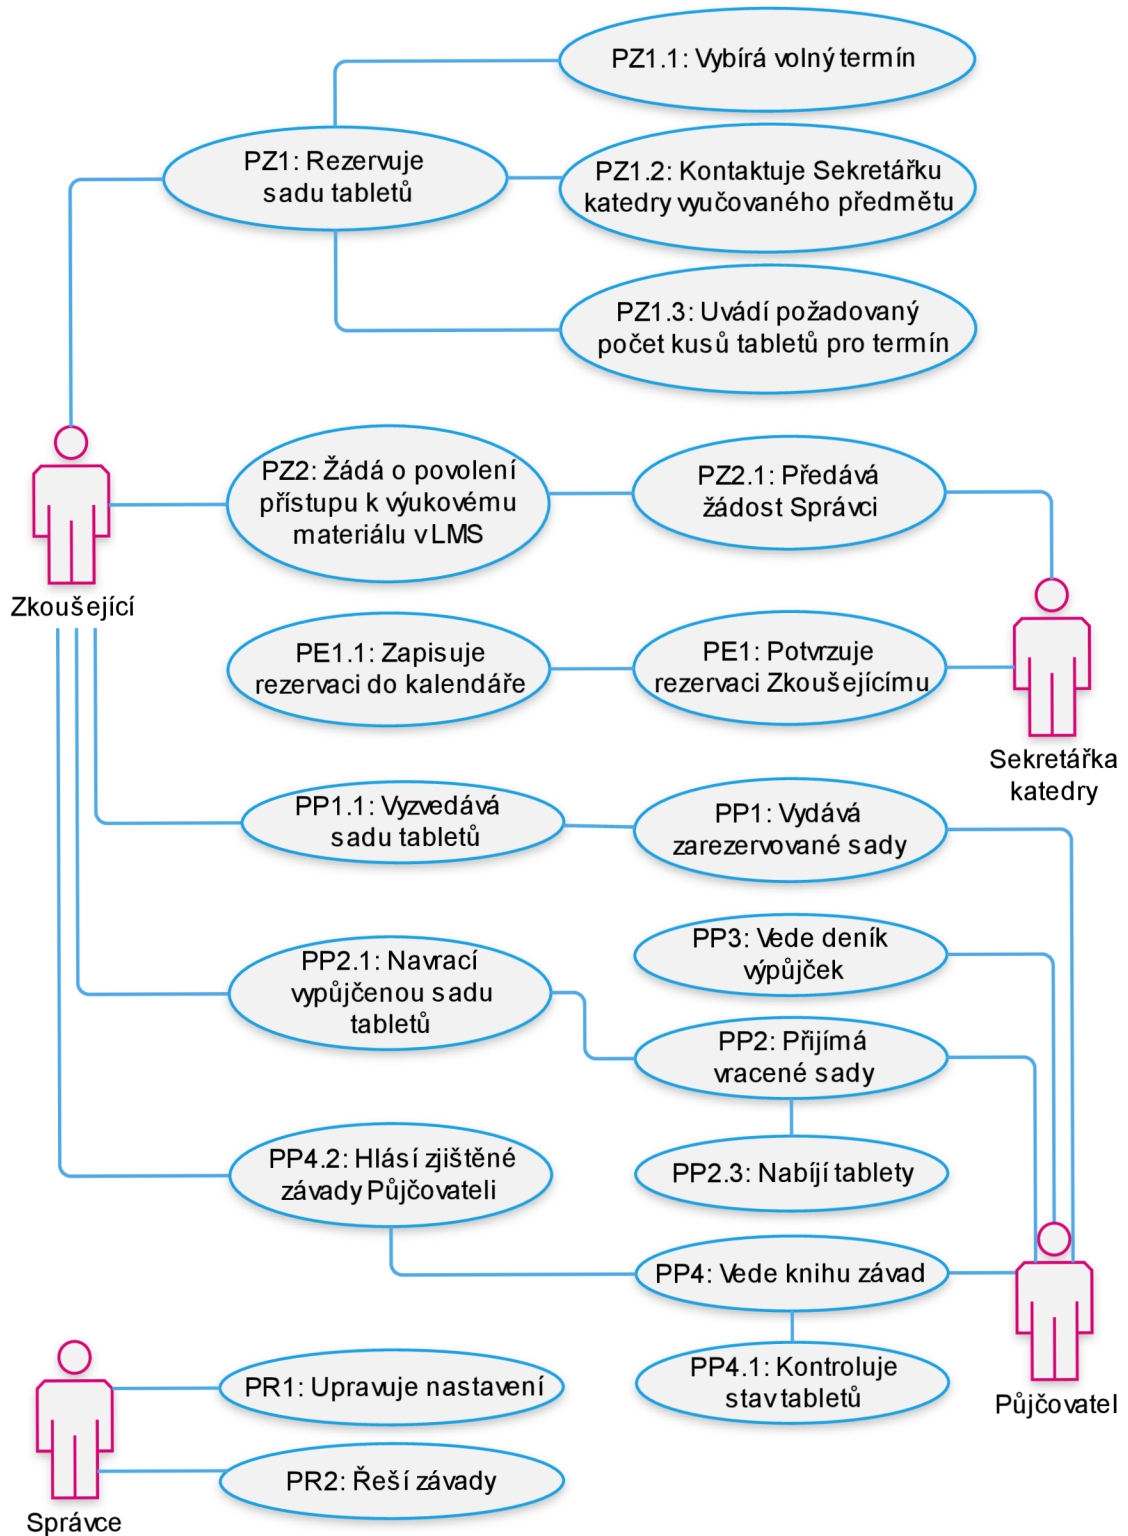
PZ1.1: Vybírá volný termín

PZ1: Rezervuje sadu tabletů

PZ1.2: Kontaktuje Sekretářku katedry vyučovaného předmětu

PZ1.3: Uvádí požadovaný počet kusů tabletů pro termín

PZ2: Žádá o povolení přístupu k výukovému materiálu v LMS

PZ2.1: Předává žádost Správci

Zkoušející

PE1.1: Zapisuje rezervaci do kalendáře

PE1: Potvrzuje rezervaci Zkoušejícímu

Sekretářka katedry

PP1.1: Vyzvedává sadu tabletů

PP1: Vydává zarezervované sady

PP3: Vede deník výpůjček

PP2.1: Navrací vypůjčenou sadu tabletů

PP2: Přijímá vracené sady

PP4.2: Hlásí zjištěné závady Půjčovateli

PP2.3: Nabíjí tablety

PP4: Vede knihu závad

PP4.1: Kontroluje stav tabletů

Půjčovatel

PR1: Upravuje nastavení

PR2: Řeší závady

Správce